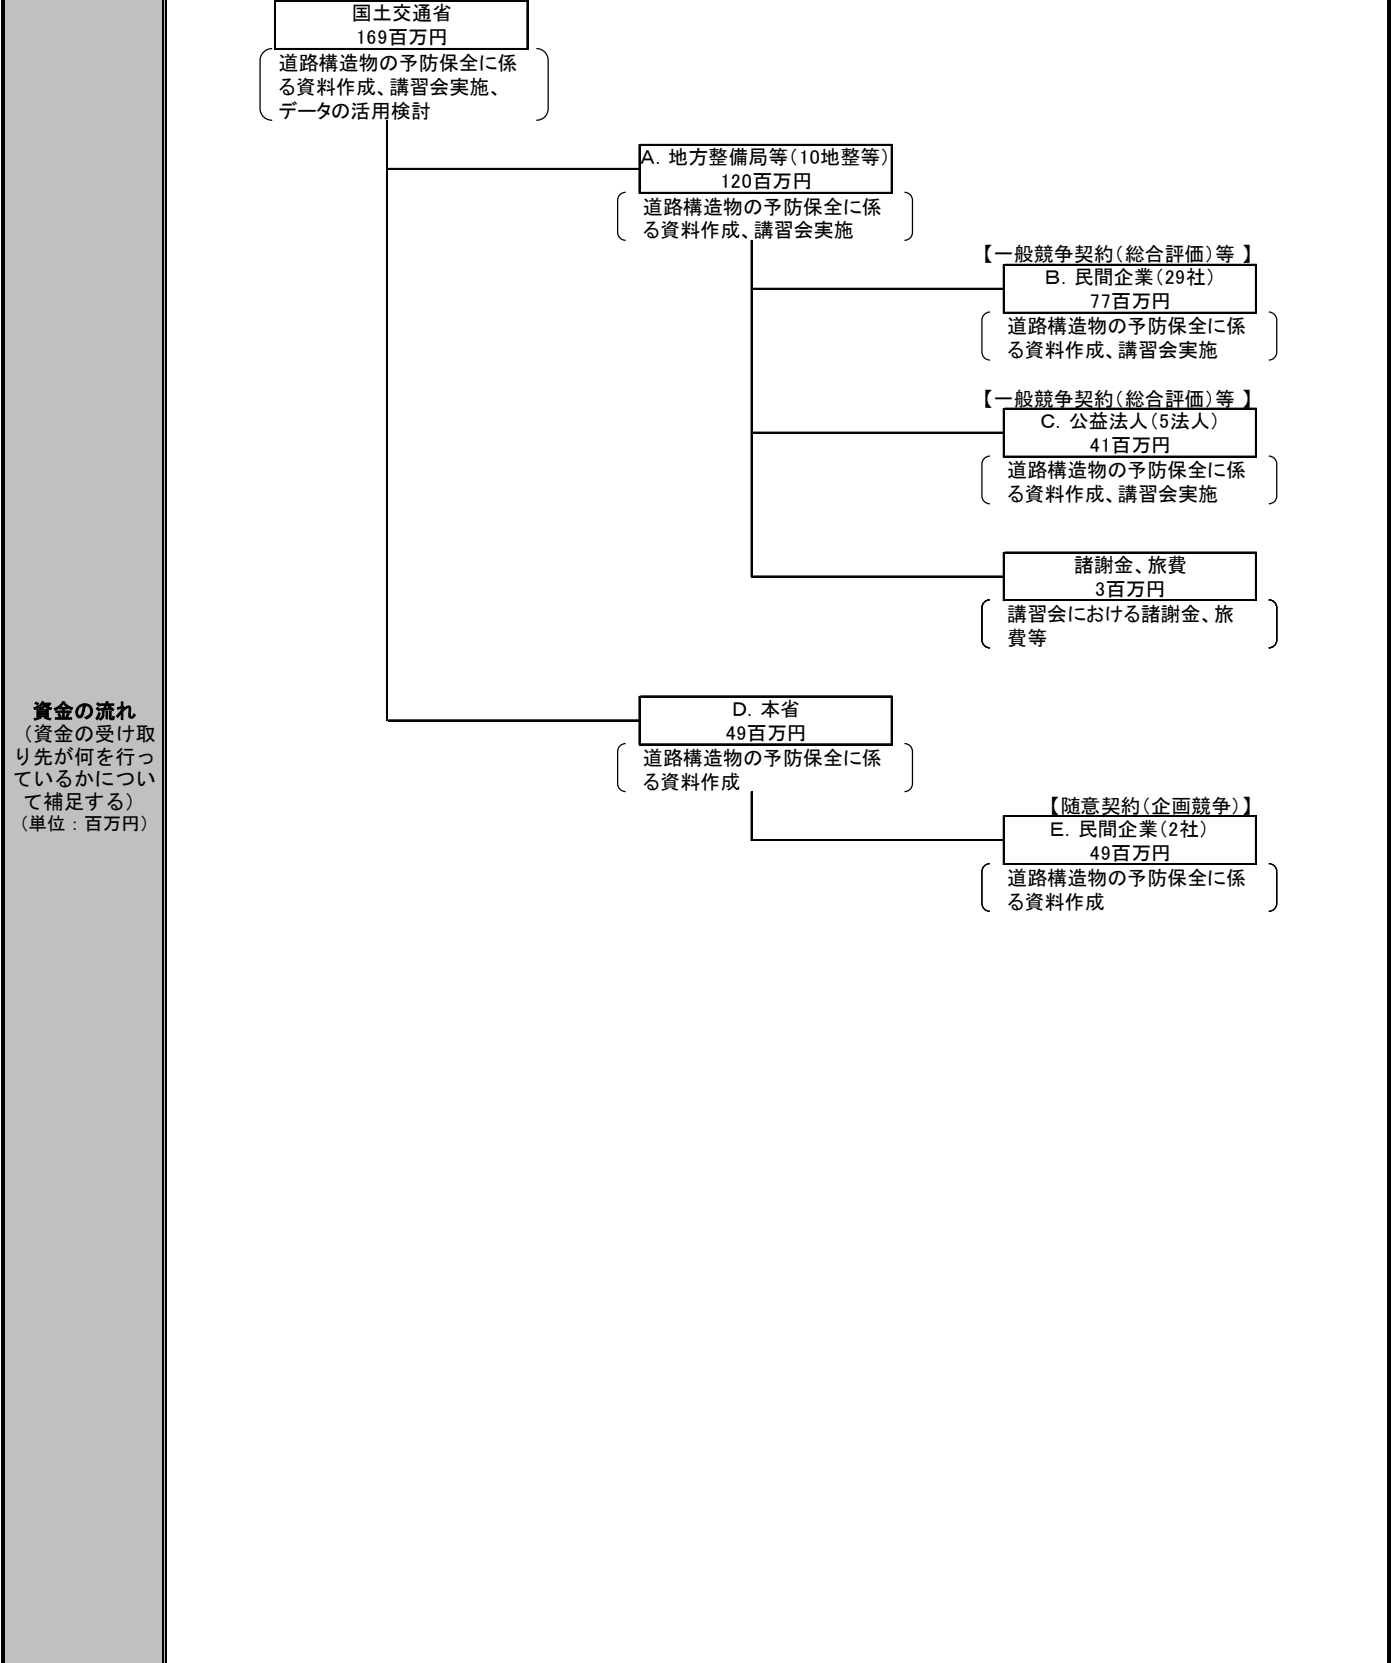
資金の流れ
（資金の受け取り先が何を行っているかについて補足する）
（単位：百万円）

国土交通省
169百万円
道路構造物の予防保全に係る資料作成、講習会実施、データの活用検討

A. 地方整備局等（10地整等）
120百万円
道路構造物の予防保全に係る資料作成、講習会実施

【一般競争契約（総合評価）等 】
B. 民間企業（29社）
77百万円
道路構造物の予防保全に係る資料作成、講習会実施

【一般競争契約（総合評価）等 】
C. 公益法人（5法人）
41百万円
道路構造物の予防保全に係る資料作成、講習会実施

諸謝金、旅費
3百万円
講習会における諸謝金、旅費等

D. 本省
49百万円
道路構造物の予防保全に係る資料作成

【随意契約（企画競争）】
E. 民間企業（2社）
49百万円
道路構造物の予防保全に係る資料作成